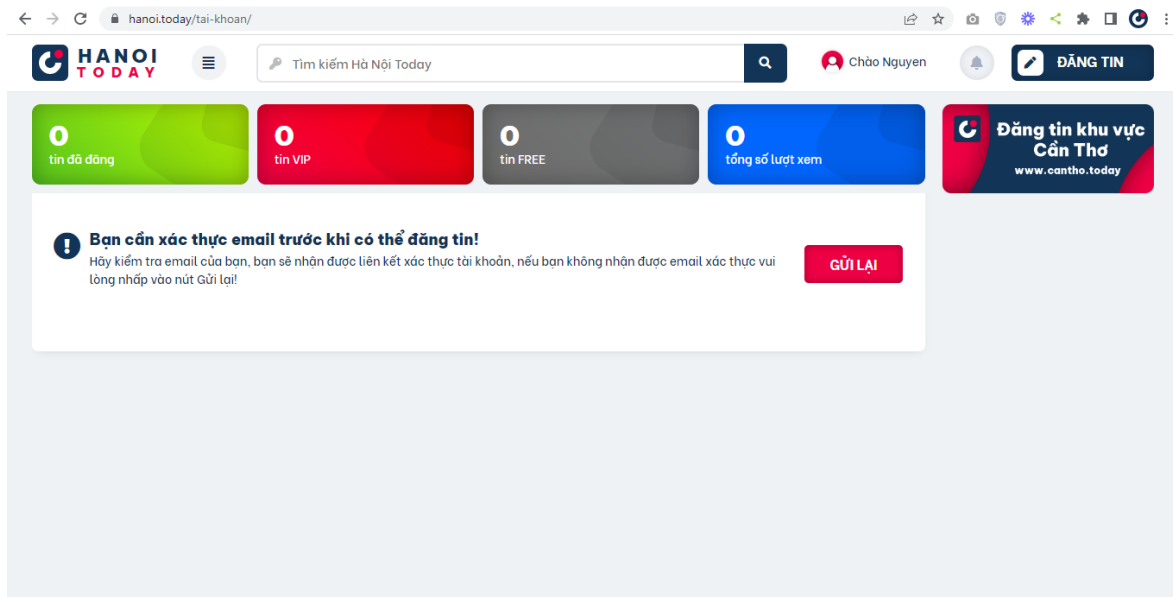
hanoi.today/tai-khoan/

HANOI TODAY

Tìm kiếm Hà Nội Today

Chào Nguyen

ĐĂNG TIN

0
tin đã đăng

0
tin VIP

0
tin FREE

0
tổng số lượt xem

Đăng tin khu vực Cần Thơ
www.cantho.today

Bạn cần xác thực email trước khi có thể đăng tin!
Hãy kiểm tra email của bạn, bạn sẽ nhận được liên kết xác thực tài khoản, nếu bạn không nhận được email xác thực vui lòng nhấp vào nút Gửi lại!

GỬI LẠI